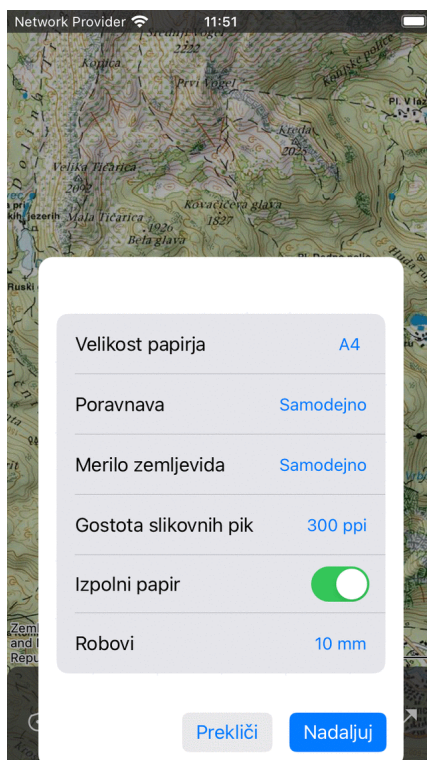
Network Provider 11:51

Srednji vogel
2222
Konjica
Prvi Vogel
Kotniške police
Pl. V la
Kreda
2025
Velika Tičarica
2092
h jezerih Mala Tičarica
Kovačičeva glava
1827
Bela glava
Pl. Dedno polje
Ruski

Velikost papirja A4
Poravnava Samodejno
Merilo zemljevida Samodejno
Gostota slikovnih pik 300 ppi
Izpolni papir
Robovi 10 mm

Zem
and l
Repu

Prekliči
Nadaljuj